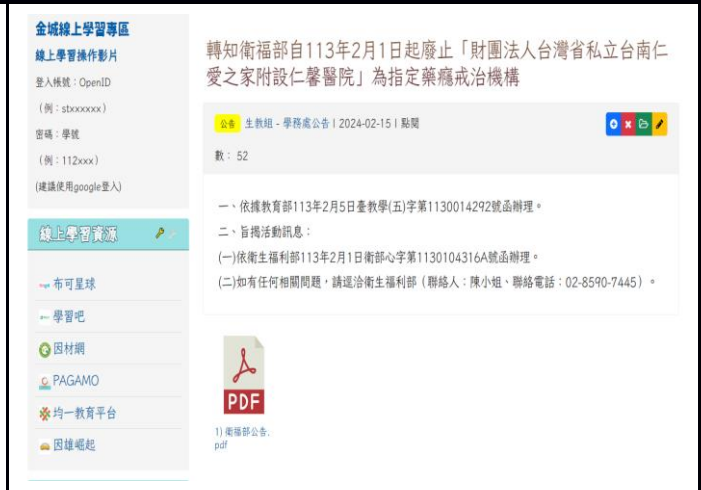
金城線上學習專區
線上學習操作影片
登入帳號：OpenID
（例：stxxxxxx）
密碼：學號
（例：112xxx）
(建議使用google登入)

線上學習資源

布可星球
學習吧
因材網
PAGAMO
均一教育平台
因雄崛起

轉知衛福部自113年2月1日起廢止「財團法人台灣省私立台南仁愛之家附設仁馨醫院」為指定藥癮戒治機構

公告 生教組 - 學務處公告 | 2024-02-15 | 點閱數：52

一、依據教育部113年2月5日臺教學(五)字第1130014292號函辦理。
二、旨揭活動訊息：
(一)依衛生福利部113年2月1日衛部心字第1130104316A號函辦理。
(二)如有任何相關問題，請逕洽衛生福利部（聯絡人：陳小姐、聯絡電話：02-8590-7445）。

PDF
1) 衛福部公告.pdf